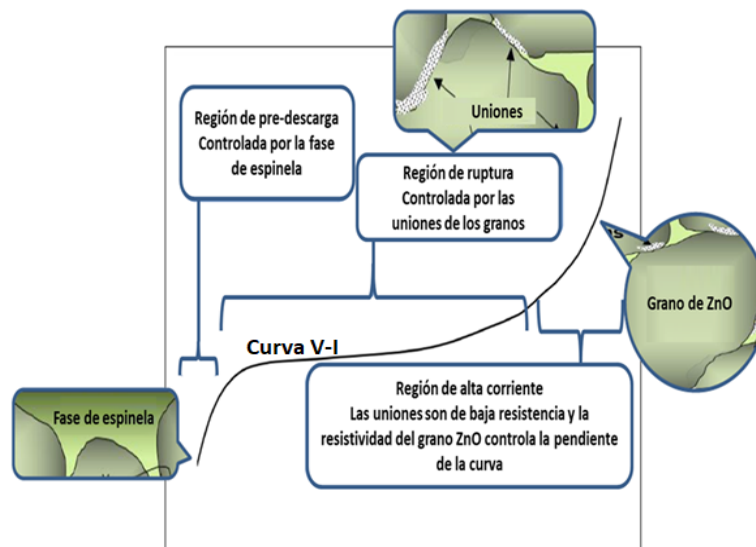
Uniones

Región de pre-descarga Controlada por la fase de espinela

Región de ruptura Controlada por las uniones de los granos

Grano de ZnO

Curva V-I

Fase de espinela

Región de alta corriente Las uniones son de baja resistencia y la resistividad del grano ZnO controla la pendiente de la curva